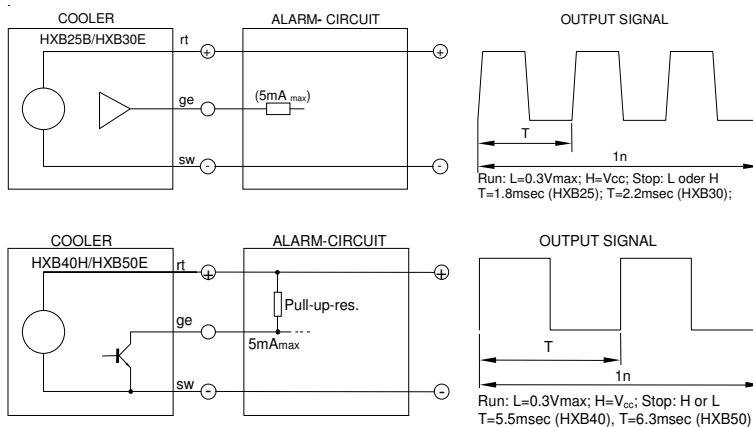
COOLER
HXB25B/HXB30E
rt
ge
sw
ALARM- CIRCUIT
(5mA $_{max}$)
OUTPUT SIGNAL
T
1n
Run: L=0.3Vmax; H=Vcc; Stop: L oder H
T=1.8msec (HXB25); T=2.2msec (HXB30);

COOLER
HXB40H/HXB50E
rt
ge
sw
ALARM-CIRCUIT
Pull-up-res.
5mA$_{max}$
OUTPUT SIGNAL
T
1n
Run: L=0.3Vmax; H=V$_{cc}$; Stop: H or L
T=5.5msec (HXB40), T=6.3msec (HXB50)